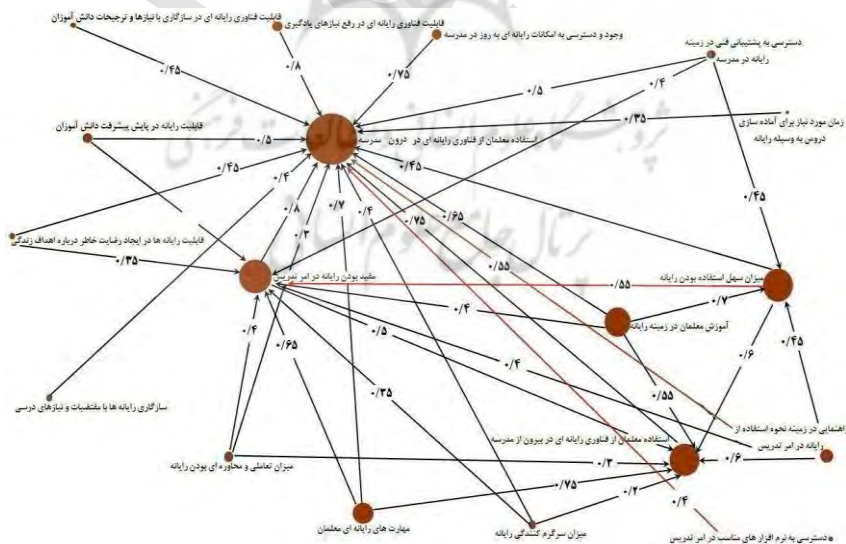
قابلیت فناوری رایانه ای در سازگاری با نیازها و ترجیحات دانش آموزان

قابلیت فناوری رایانه ای در رفع نیازهای یادگیری

وجود و دسترسی به امکانات رایانه ای به روز در مدرسه

دسترسی به پشتیبانی فنی در زمینه رایانه در مدرسه

۰/۴۵

۰/۸

۰/۷۵

۰/۴

۰/۵

قابلیت رایانه در پایش پیشرفت دانش آموزان

۰/۵

استفاده معلمان از فناوری رایانه ای در درون مدرسه

۰/۳۵

زمان مورد نیاز برای آماده سازی دروس به وسیله رایانه

۰/۴۵

۰/۴۵

۰/۴

۰/۸

۰/۷

۰/۴

۰/۷۵

۰/۶۵

۰/۴۵

قابلیت رایانه ها در ایجاد رضایت خاطر درباره اهداف زندگی

۰/۳۵

۰/۲

مفید بودن رایانه در امر تدریس

۰/۵۵

۰/۵۵

میزان سهل استفاده بودن رایانه

۰/۴

۰/۷

آموزش معلمان در زمینه رایانه

۰/۴

۰/۶۵

۰/۵

۰/۴

۰/۴۵

۰/۳۵

۰/۵۵

۰/۶

سازگاری رایانه ها با مقتضیات و نیازهای درسی

راهنمایی در زمینه نحوه استفاده از رایانه در امر تدریس

استفاده معلمان از فناوری رایانه ای در بیرون از مدرسه

میزان تعاملی و محاوره ای بودن رایانه

۰/۳

۰/۶

۰/۷۵

۰/۲

مهارت های رایانه ای معلمان

میزان سرگرم کنندگی رایانه

۰/۴

دسترسی به نرم افزارهای مناسب در امر تدریس